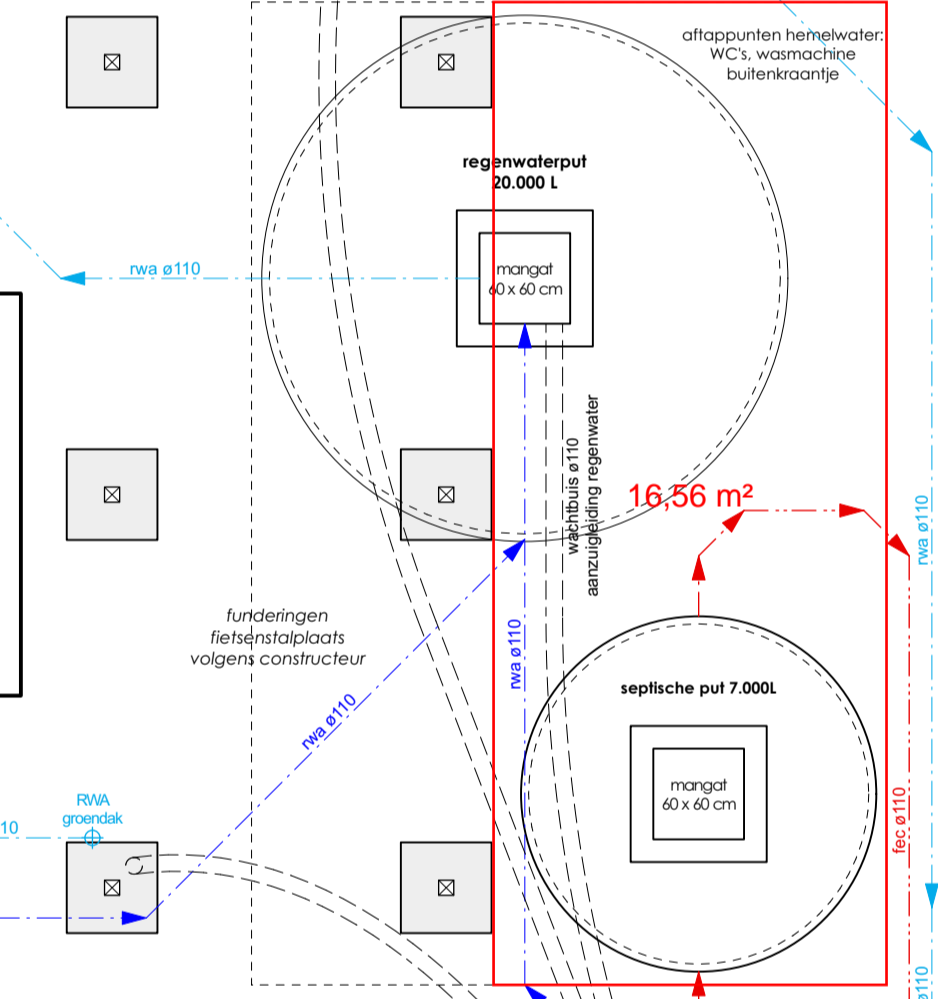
aftappunten hemelwater:
WC's, wasmachine
buitenkraantje

regenwaterput
20.000 L

rwa ø110

mangat
60 x 60 cm

wachtbuis ø110
aanzuigleiding regenwater

16,56 m²

rwa ø110

funderingen
fietsenstalplaats
volgens constructeur

rwa ø110

rwa ø110

septische put 7.000L

mangat
60 x 60 cm

fec ø110

RWA
groendak

10

ø110